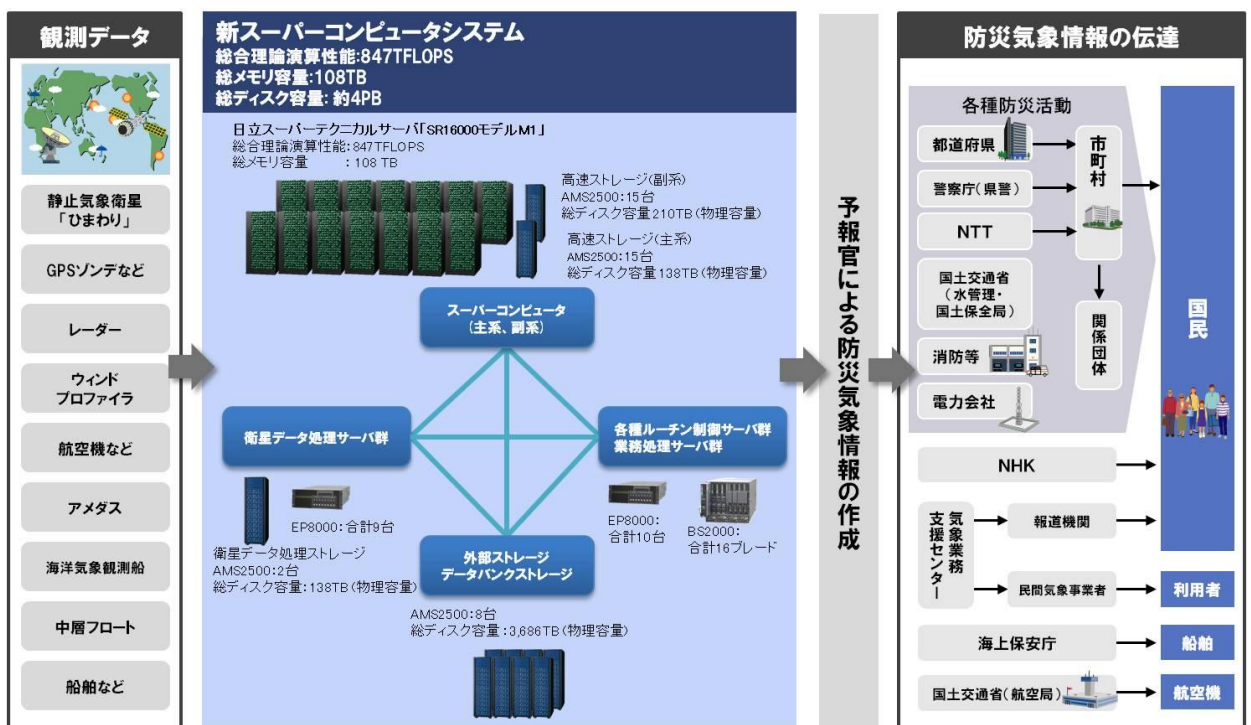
観測データ

静止気象衛星「ひまわり」

GPSゾンデなど

レーダー

ウィンドプロファイラ

航空機など

アメダス

海洋気象観測船

中層フロート

船舶など

新スーパーコンピュータシステム
総合理論演算性能:847TFLOPS
総メモリ容量:108TB
総ディスク容量: 約4PB

日立スーパーテクニカルサーバ「SR16000モデルM1」
総合理論演算性能:847TFLOPS
総メモリ容量 :108 TB

高速ストレージ(副系)
AMS2500:15台
総ディスク容量210TB(物理容量)

高速ストレージ(主系)
AMS2500:15台
総ディスク容量138TB(物理容量)

スーパーコンピュータ(主系、副系)

衛星データ処理サーバ群

各種ルーチン制御サーバ群
業務処理サーバ群

EP8000:合計9台

衛星データ処理ストレージ
AMS2500:2台
総ディスク容量:138TB(物理容量)

EP8000:
合計10台

BS2000:
合計16ブレード

外部ストレージ
データバンクストレージ

AMS2500:8台
総ディスク容量:3,686TB(物理容量)

予報官による防災気象情報の作成

防災気象情報の伝達

各種防災活動

都道府県

警察庁(県警)

NTT

国土交通省(水管理・国土保全局)

消防等

電力会社

市町村

関係団体

国民

NHK

気象業務支援センター

報道機関

民間気象事業者

利用者

海上保安庁

船舶

国土交通省(航空局)

航空機